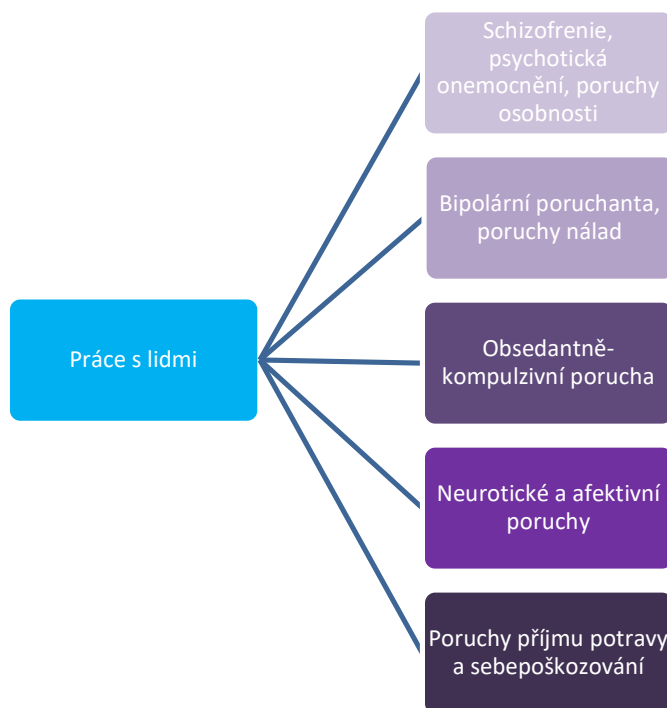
Práce s lidmi

Schizofrenie, psychotická onemocnění, poruchy osobnosti

Bipolární poruchanta, poruchy nálad

Obsedantně-kompulzivní porucha

Neurotické a afektivní poruchy

Poruchy příjmu potravy a sebepoškozování